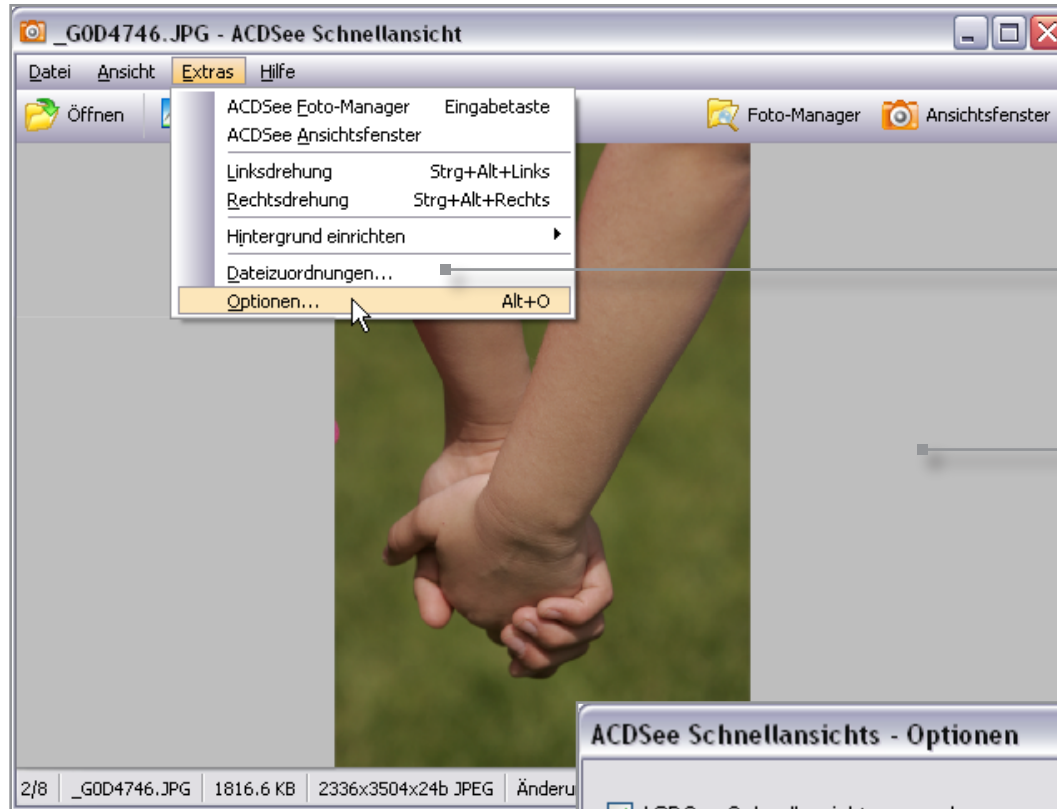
_G0D4746.JPG - ACDSee Schnellansicht

Datei Ansicht Extras Hilfe

Öffnen

ACDSee Foto-Manager Eingabetaste
ACDSee Ansichtsfenster
Linksdrehung Strg+Alt+Links
Rechtsdrehung Strg+Alt+Rechts
Hintergrund einrichten
Dateizuordnungen...
Optionen... Alt+O

Foto-Manager Ansichtsfenster

ACDSee Schnellansichts - Optionen

2/8 _G0D4746.JPG 1816.6 KB 2336x3504x24b JPEG Änderu

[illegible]